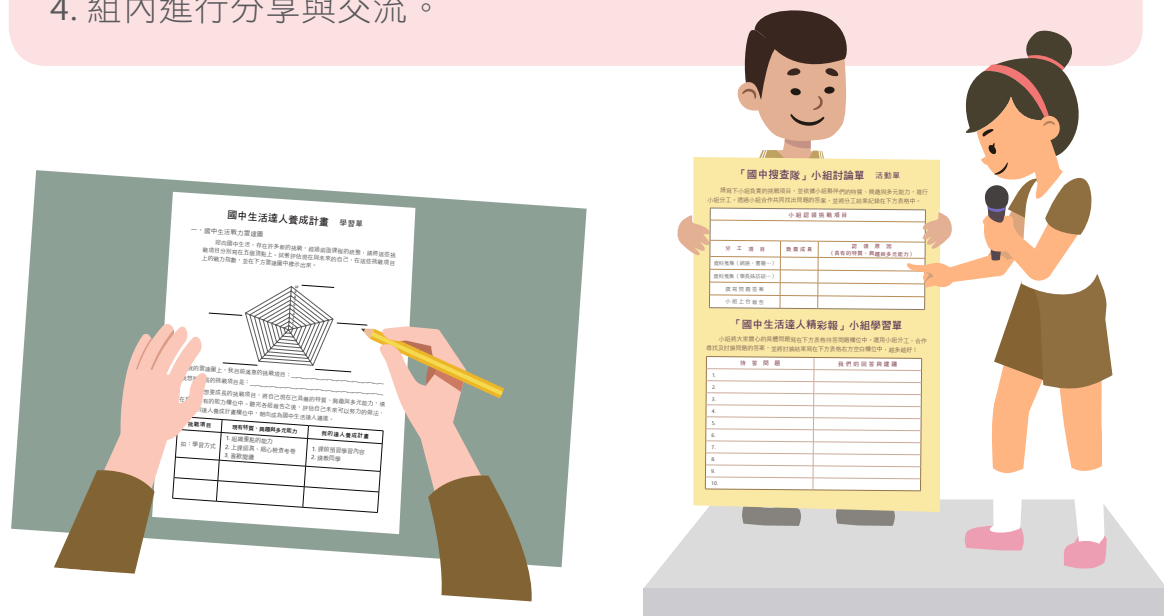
4. 組內進行分享與交流。

國中生活達人養成計畫　學習單

一、國中生活戰力雷達圖

迎向國中生活，存在許多新的挑戰，經過這些課程的銘練，請將這些挑戰項目分別寫在五個頂點上，試著評估進在與未來的自己，在這些挑戰項目上的戰力指數，並在下方雷達圖中標示出來。

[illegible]

| 挑戰項目 | 我有特質、興趣與多元能力 | 我的達人養成計畫 |
|---|---|---|
| 如：學習方式 | 1. 組織重點的能力 2. 上課認真，細心聆聽老爸 3. 喜歡閱讀 | 1. 課前預習學習內容 2. 請教同學 |
| | | |
| | | |

「國中搜查隊」小組討論單　活動單

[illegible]

| 小組認識挑戰項目 | | |
|---|---|---|
| 分工項目 | 負責成員 | 認領原因（具有的特質、興趣與多元能力） |
| 資料蒐集（網路、書籍…） | | |
| 資料蒐集（導長訪談…） | | |
| 資料問題答案 | | |
| 小組上台報告 | | |

「國中生活達人精彩報」小組學習單

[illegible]

| 待答問題 | 我們的回答與建議 |
|---|---|
| 1. | |
| 2. | |
| 3. | |
| 4. | |
| 5. | |
| 6. | |
| 7. | |
| 8. | |
| 9. | |
| 10. | |